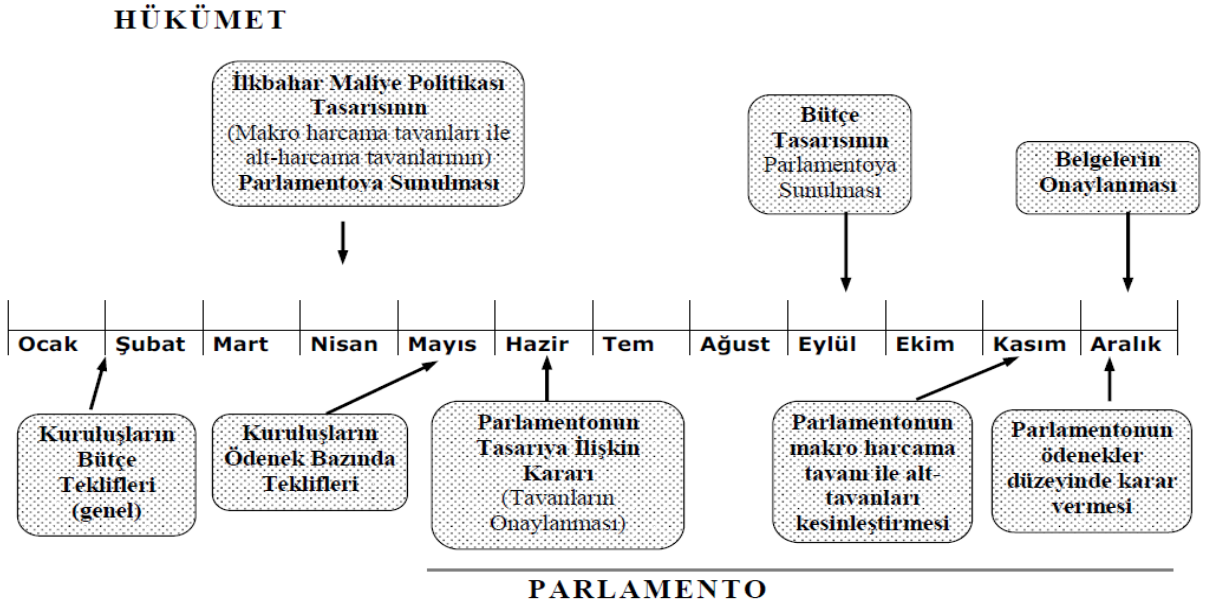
HÜKÜMET

İlkbahar Maliye Politikası Tasarısının (Makro harcama tavanları ile alt-harcama tavanlarının) Parlamentoya Sunulması

Bütçe Tasarısının Parlamentoya Sunulması

Belgelerin Onaylanması

Ocak Şubat Mart Nisan Mayıs Hazir Tem Ağust Eylül Ekim Kasım Aralık

Kuruluşların Bütçe Teklifleri (genel)

Kuruluşların Ödenek Bazında Teklifleri

Parlamentonun Tasarıya İlişkin Kararı (Tavanların Onaylanması)

Parlamentonun makro harcama tavanı ile alt-tavanları kesinleştirmesi

Parlamentonun ödenekler düzeyinde karar vermesi

PARLAMENTO